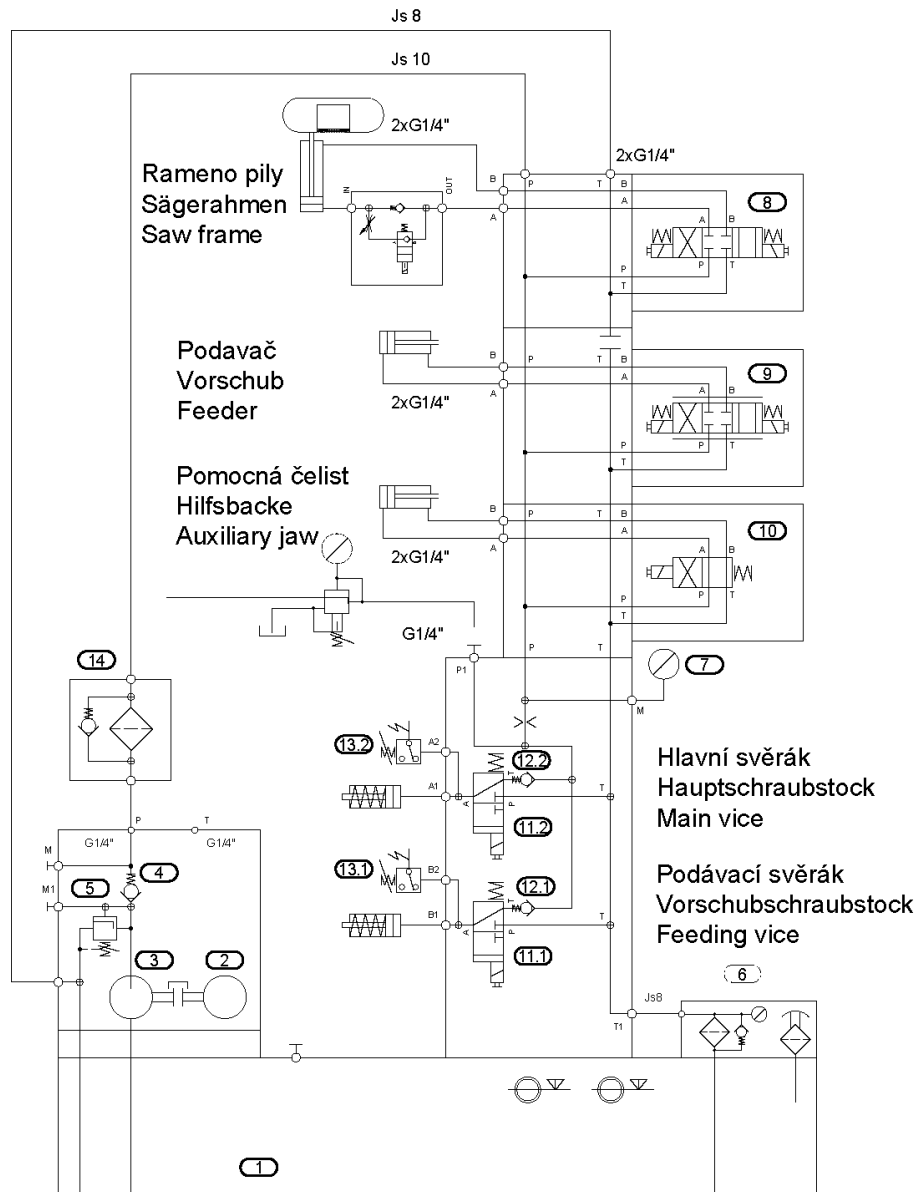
Js 8

Js 10

2xG1/4"

2xG1/4"

Rameno pily
Sägerahmen
Saw frame

IN

OUT

B P T B
A A

8

A B
P T
P
T

Podavač
Vorschub
Feeder

B P T B
A A

9

2xG1/4"

A B
P T
P
T

Pomocná čelist
Hilfsbacke
Auxiliary jaw

B P T B
A A

10

2xG1/4"

A B
P T
P
T

G1/4"

P T

14

P1

7

M

13.2

A2

12.2

Hlavní svěrák
Hauptschraubstock
Main vice

A1

T

11.2

13.1

B2

12.1

Podávací svěrák
Vorschubschraubstock
Feeding vice

B1

T

11.1

P T
G1/4" G1/4"

M

4

M1

5

3

2

6

JsB

T1

1